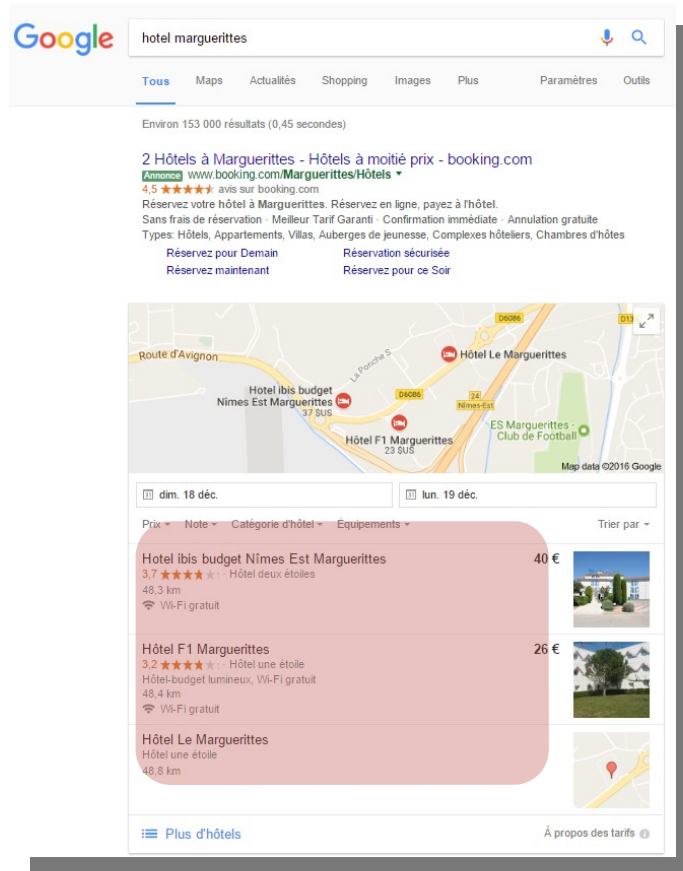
Google

hotel marguerittes

Tous Maps Actualités Shopping Images Plus Paramètres Outils

Environ 153 000 résultats (0,45 secondes)

2 Hôtels à Marguerittes - Hôtels à moitié prix - booking.com
Annonce www.booking.com/Marguerittes/Hôtels
4,5 ★★★★★ avis sur booking.com
Réservez votre hôtel à Marguerittes. Réservez en ligne, payez à l'hôtel.
Sans frais de réservation · Meilleur Tarif Garanti · Confirmation immédiate · Annulation gratuite
Types: Hôtels, Appartements, Villas, Auberges de jeunesse, Complexes hôteliers, Chambres d'hôtes
Réservez pour Demain Réservation sécurisée
Réservez maintenant Réservez pour ce Soir

D6086 D13
Route d'Avignon
La Ponche S
Hôtel Le Marguerittes
Hotel ibis budget Nîmes Est Marguerittes
37 $US
D6086
24 Nîmes-Est
ES Marguerittes - Club de Football
Hôtel F1 Marguerittes
23 $US
Map data ©2016 Google

dim. 18 déc. lun. 19 déc.

Prix Note Catégorie d'hôtel Équipements Trier par

Hotel ibis budget Nîmes Est Marguerittes 40 €
3,7 ★★★★★ · Hôtel deux étoiles
48,3 km
Wi-Fi gratuit

Hôtel F1 Marguerittes 26 €
3,2 ★★★★★ · Hôtel une étoile
Hôtel-budget lumineux, Wi-Fi gratuit
48,4 km
Wi-Fi gratuit

Hôtel Le Marguerittes
Hôtel une étoile
48,8 km

Plus d'hôtels À propos des tarifs